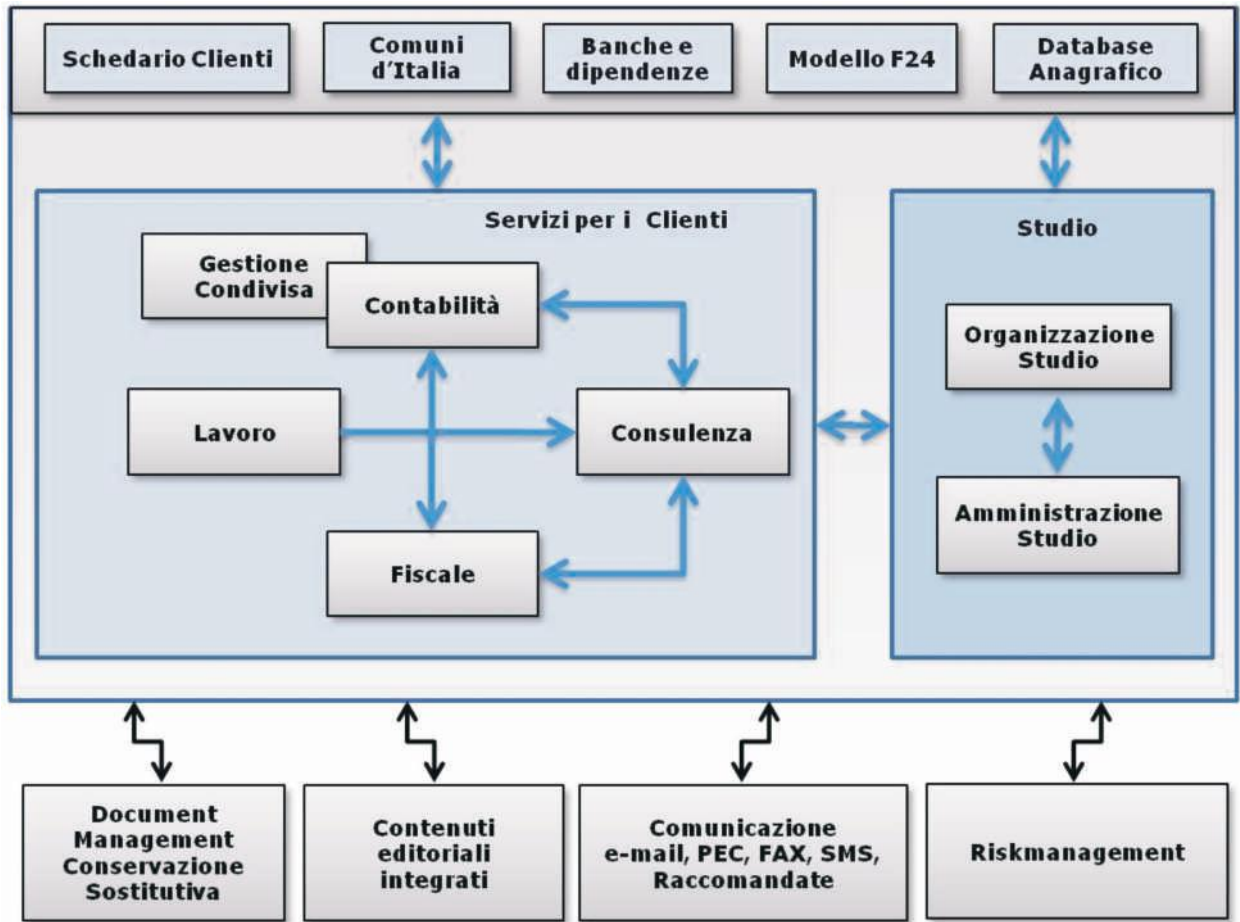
Schedario Clienti

Comuni d'Italia

Banche e dipendenze

Modello F24

Database Anagrafico

Servizi per i Clienti

Gestione Condivisa

Contabilità

Lavoro

Consulenza

Fiscale

Studio

Organizzazione Studio

Amministrazione Studio

Document Management Conservazione Sostitutiva

Contenuti editoriali integrati

Comunicazione e-mail, PEC, FAX, SMS, Raccomandate

Riskmanagement